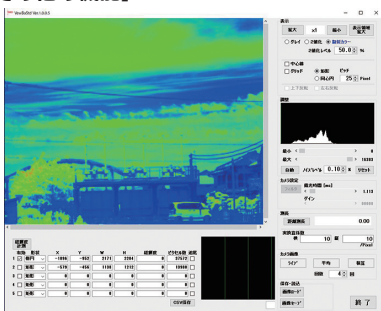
表示
拡大
x1
縮小
表示倍率
拡大
グレイ
2値化
疑似カラー
2値化レベル
50.0
%
中心線
グリッド
実線
ピッチ
破線
25
Pixel
調整
最小
最大
16383
自動
パーセント
0.10
リセット
カメラ設定
露光時間 (ms)
ゲイン
測長
距離測長
0.00
測長目盛
10
10
Pixel
カメラ操作
ライブ
平均
静止
保存・読込
画像保存
画像ロード
終了
輝度測定
計算
測定
X
Y
W
H
輝度値
1
矩形
-1096
-952
3171
2264
0
27572
2
矩形
-570
-456
1108
1212
0
10000
3
矩形
4
矩形
5
矩形
CSV保存